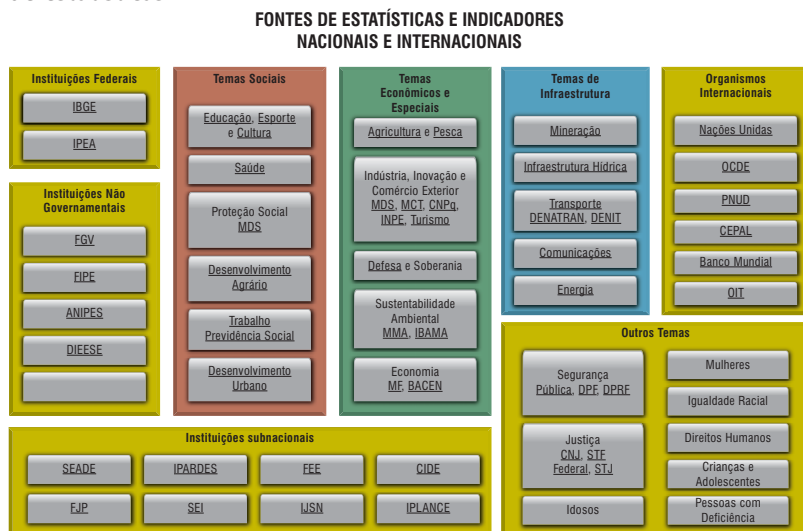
FONTES DE ESTATÍSTICAS E INDICADORES NACIONAIS E INTERNACIONAIS

Instituições Federais

IBGE

IPEA

Instituições Não Governamentais

FGV

FIPE

ANIPES

DIEESE

Temas Sociais

Educação, Esporte e Cultura

Saúde

Proteção Social MDS

Desenvolvimento Agrário

Trabalho Previdência Social

Desenvolvimento Urbano

Temas Econômicos e Especiais

Agricultura e Pesca

Indústria, Inovação e Comércio Exterior MDS, MCT, CNPq, INPE, Turismo

Defesa e Soberania

Sustentabilidade Ambiental MMA, IBAMA

Economia MF, BACEN

Temas de Infraestrutura

Mineração

Infraestrutura Hídrica

Transporte DENATRAN, DENIT

Comunicações

Energia

Organismos Internacionais

Nações Unidas

OCDE

PNUD

CEPAL

Banco Mundial

OIT

Outros Temas

Segurança Pública, DPF, DPRF

Justiça CNJ, STF Federal, STJ

Idosos

Mulheres

Igualdade Racial

Direitos Humanos

Crianças e Adolescentes

Pessoas com Deficiência

Instituições subnacionais

SEADE

IPARDES

FEE

CIDE

FJP

SEI

IJSN

IPLANCE